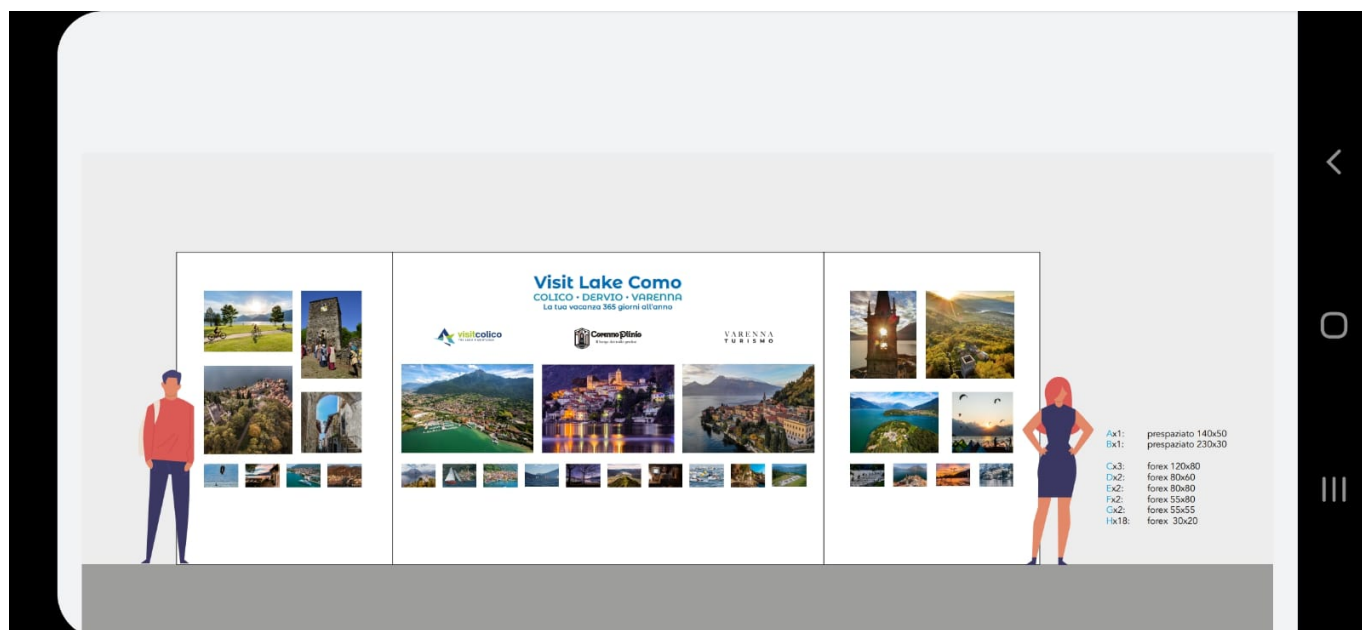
Visit Lake Como
COLICO • DERVIO • VARENNA
La tua vacanza 365 giorni all'anno

visitcolico

Corenno Plinio

VARENNA
TURISMO

Ax1: prespaziato 140x50
Bx1: prespaziato 230x30

Cx3: forex 120x80
Dx2: forex 80x60
Ex2: forex 80x80
Fx2: forex 55x80
Gx2: forex 55x55
Hx18: forex 30x20